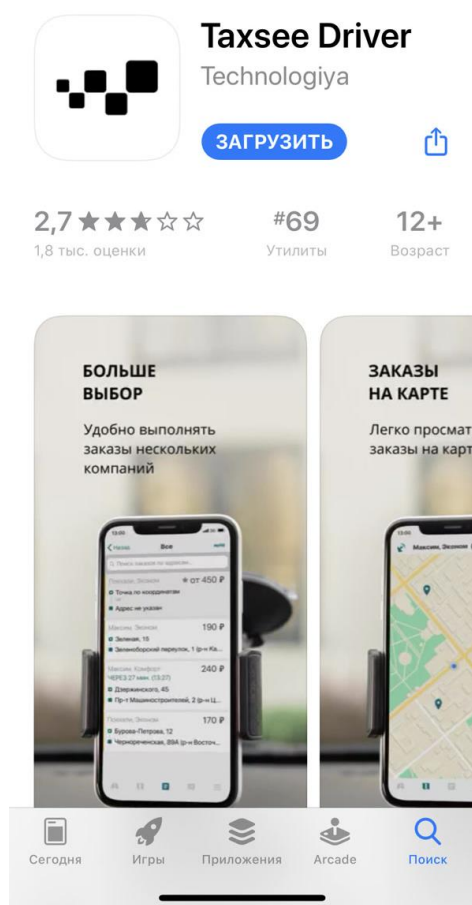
Taxsee Driver
Technologiya
ЗАГРУЗИТЬ

2,7 ★★★☆☆
1,8 тыс. оценки

#69
Утилиты

12+
Возраст

БОЛЬШЕ ВЫБОР
Удобно выполнять заказы нескольких компаний

Назад Все
от 450 ₽
Точка по координатам
Адрес не указан
Максим, Эконом 190 ₽
Зеленая, 15
Зеленоборский переулок, 1
Максим, Комфорт 240 ₽
Дзержинского, 45
Пр-т Машиностроителей, 2
Эконом 170 ₽
Бурова-Петрова, 12
Черноречинская, 89А

ЗАКАЗЫ НА КАРТЕ
Легко просмат
заказы на карт

Максим, Эконом

Сегодня
Игры
Приложения
Arcade
Поиск